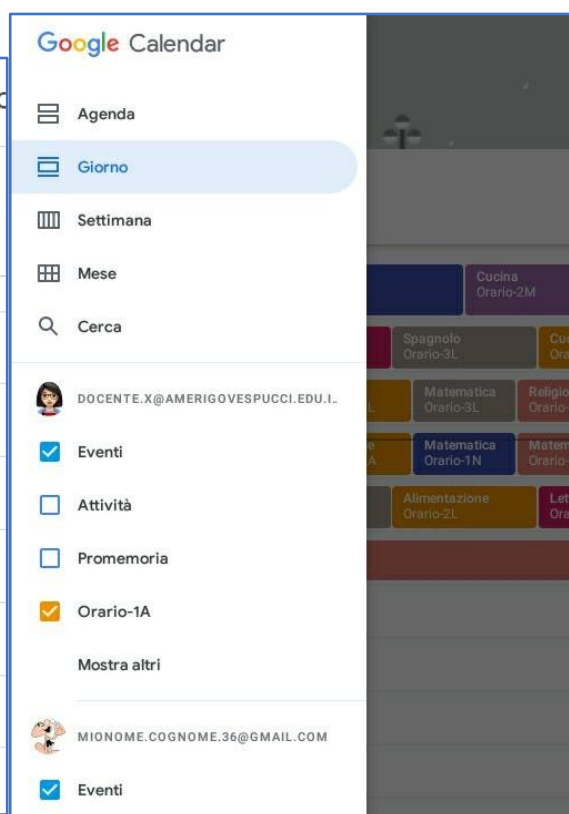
Google Calendar

Agenda

Giorno

Settimana

Mese

Cerca

DOCENTE.X@AMERIGOVESPUCCI.EDU.I..

Eventi

Attività

Promemoria

Orario-1A

Mostra altri

MIONOME.COGNOME.36@GMAIL.COM

Eventi

Cucina
Orario-2M

Spagnolo
Orario-3L

Cu
Ora

Matematica
Orario-3L

Religio
Orario-

Matematica
Orario-1N

Matem
Orario-

Alimentazione
Orario-2L

Let
Ora